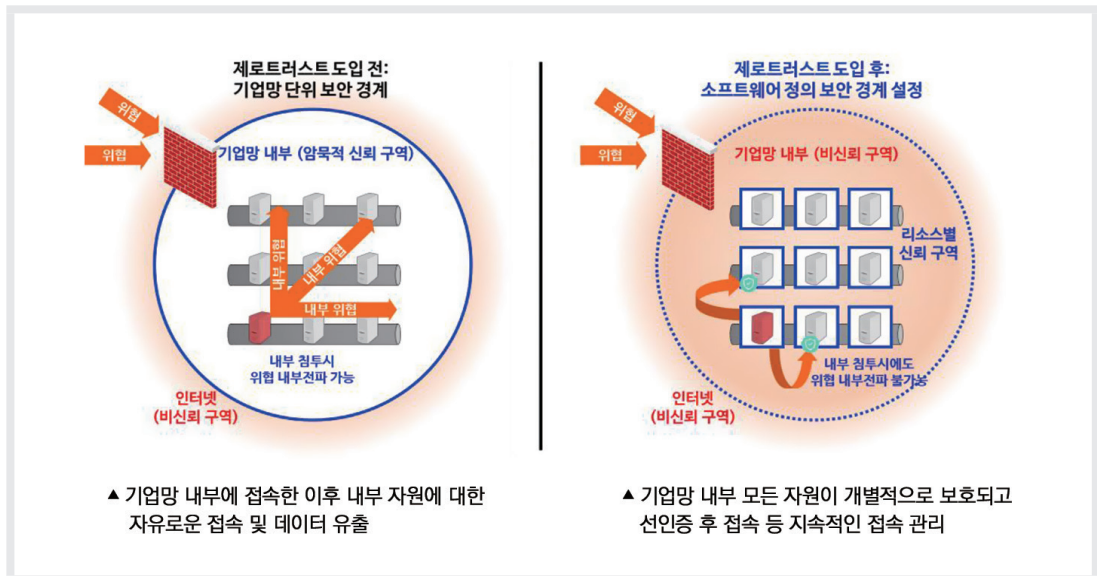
제로트러스트 도입 전:
기업망 단위 보안 경계

위협

위협

기업망 내부 (암묵적 신뢰 구역)

내부 위협

내부 위협

내부 위협

내부 침투시
위협 내부전파 가능

인터넷
(비신뢰 구역)

▲ 기업망 내부에 접속한 이후 내부 자원에 대한 자유로운 접속 및 데이터 유출

제로트러스트 도입 후:
소프트웨어 정의 보안 경계 설정

위협

위협

기업망 내부 (비신뢰 구역)

리소스별
신뢰 구역

내부 침투시에도
위협 내부전파 불가능

인터넷
(비신뢰 구역)

▲ 기업망 내부 모든 자원이 개별적으로 보호되고 선인증 후 접속 등 지속적인 접속 관리